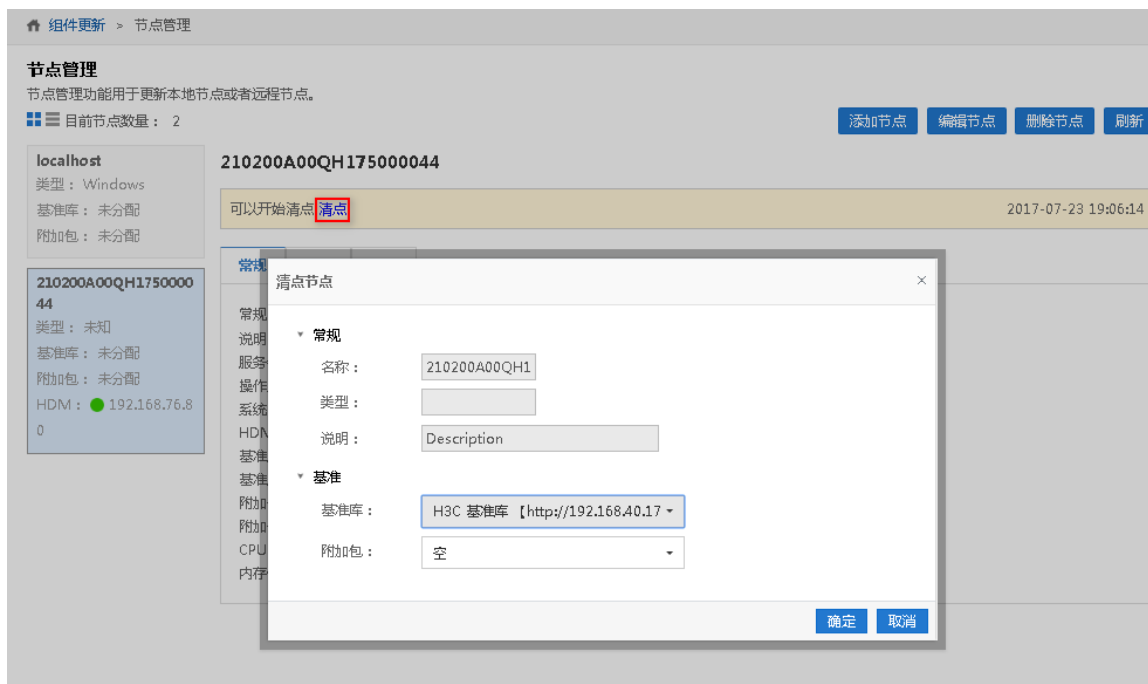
组件更新 > 节点管理

节点管理
节点管理功能用于更新本地节点或者远程节点。
目前节点数量： 2

添加节点 编辑节点 删除节点 刷新

localhost
类型：Windows
基准库：未分配
附加包：未分配

210200A00QH175000044
类型：未知
基准库：未分配
附加包：未分配
HDM：192.168.76.80

210200A00QH175000044

可以开始清点 清点 2017-07-23 19:06:14

常规
常规
说明
服务
操作
系统
HDM
基准
基准
附加
附加
CPU
内存

清点节点 ×

常规
名称： 210200A00QH1
类型：
说明： Description

基准
基准库： H3C 基准库 【http://192.168.40.17
附加包： 空

确定 取消